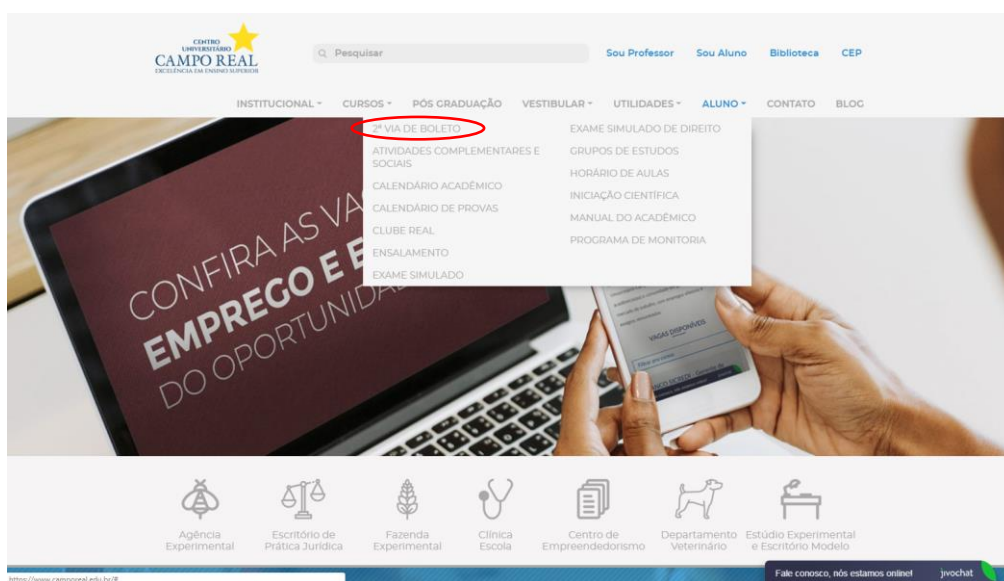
CENTRO UNIVERSITÁRIO
CAMPO REAL
EXCELÊNCIA EM ENSINO SUPERIOR

Pesquisar

Sou Professor Sou Aluno Biblioteca CEP

INSTITUCIONAL CURSOS PÓS GRADUAÇÃO VESTIBULAR UTILIDADES ALUNO CONTATO BLOG

2ª VIA DE BOLETO
ATIVIDADES COMPLEMENTARES E SOCIAIS
CALENDÁRIO ACADÊMICO
CALENDÁRIO DE PROVAS
CLUBE REAL
ENSALAMENTO
EXAME SIMULADO

EXAME SIMULADO DE DIREITO
GRUPOS DE ESTUDOS
HORÁRIO DE AULAS
INICIAÇÃO CIENTÍFICA
MANUAL DO ACADÊMICO
PROGRAMA DE MONITORIA

CONFIRA AS VA
EMPREGO E E
DO OPORTUNID

VAGAS DISPONÍVEIS

Agência Experimental
Escritório de Prática Jurídica
Fazenda Experimental
Clínica Escola
Centro de Empreendedorismo
Departamento Veterinário
Estúdio Experimental e Escritório Modelo

https://www.camporeal.edu.br/#

Fale conosco, nós estamos online! jivochat